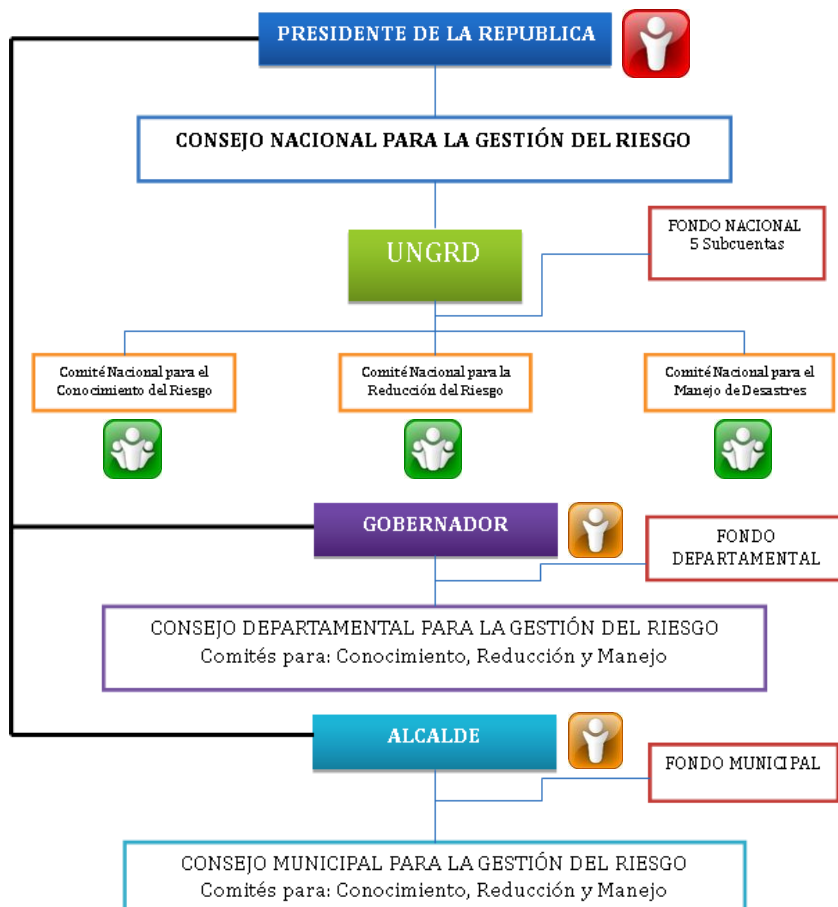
PRESIDENTE DE LA REPUBLICA

CONSEJO NACIONAL PARA LA GESTIÓN DEL RIESGO

UNGRD

FONDO NACIONAL
5 Subcuentas

Comité Nacional para el Conocimiento del Riesgo

Comité Nacional para la Reducción del Riesgo

Comité Nacional para el Manejo de Desastres

GOBERNADOR

FONDO DEPARTAMENTAL

CONSEJO DEPARTAMENTAL PARA LA GESTIÓN DEL RIESGO
Comités para: Conocimiento, Reducción y Manejo

ALCALDE

FONDO MUNICIPAL

CONSEJO MUNICIPAL PARA LA GESTIÓN DEL RIESGO
Comités para: Conocimiento, Reducción y Manejo